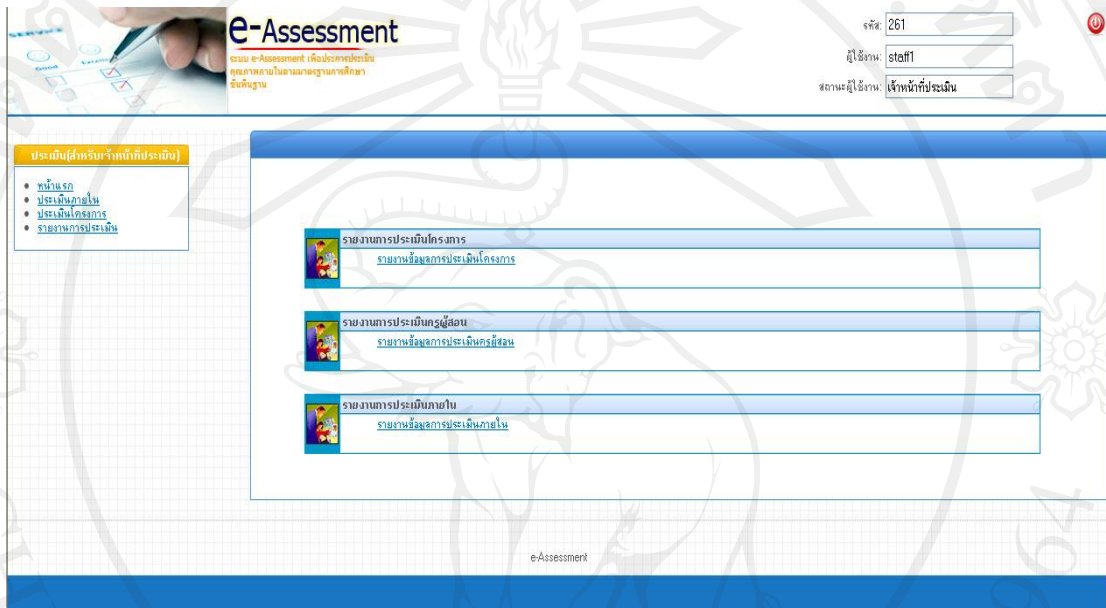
e-Assessment
ระบบ e-Assessment เพื่อประกันประเมิน คุณภาพภายในตามมาตรฐานการศึกษา ขั้นพื้นฐาน

รหัส: 261
ผู้ใช้งาน: staff1
สถานะผู้ใช้งาน: เจ้าหน้าที่ประเมิน

ประเมิน(สำหรับเจ้าหน้าที่ประเมิน)
• หน้าแรก
• ประเมินภายใน
• ประเมินโครงการ
• รายงานการประเมิน

รายงานการประเมินโครงการ
รายงานข้อมูลการประเมินโครงการ

รายงานการประเมินครูผู้สอน
รายงานข้อมูลการประเมินครูผู้สอน

รายงานการประเมินภายใน
รายงานข้อมูลการประเมินภายใน

e-Assessment